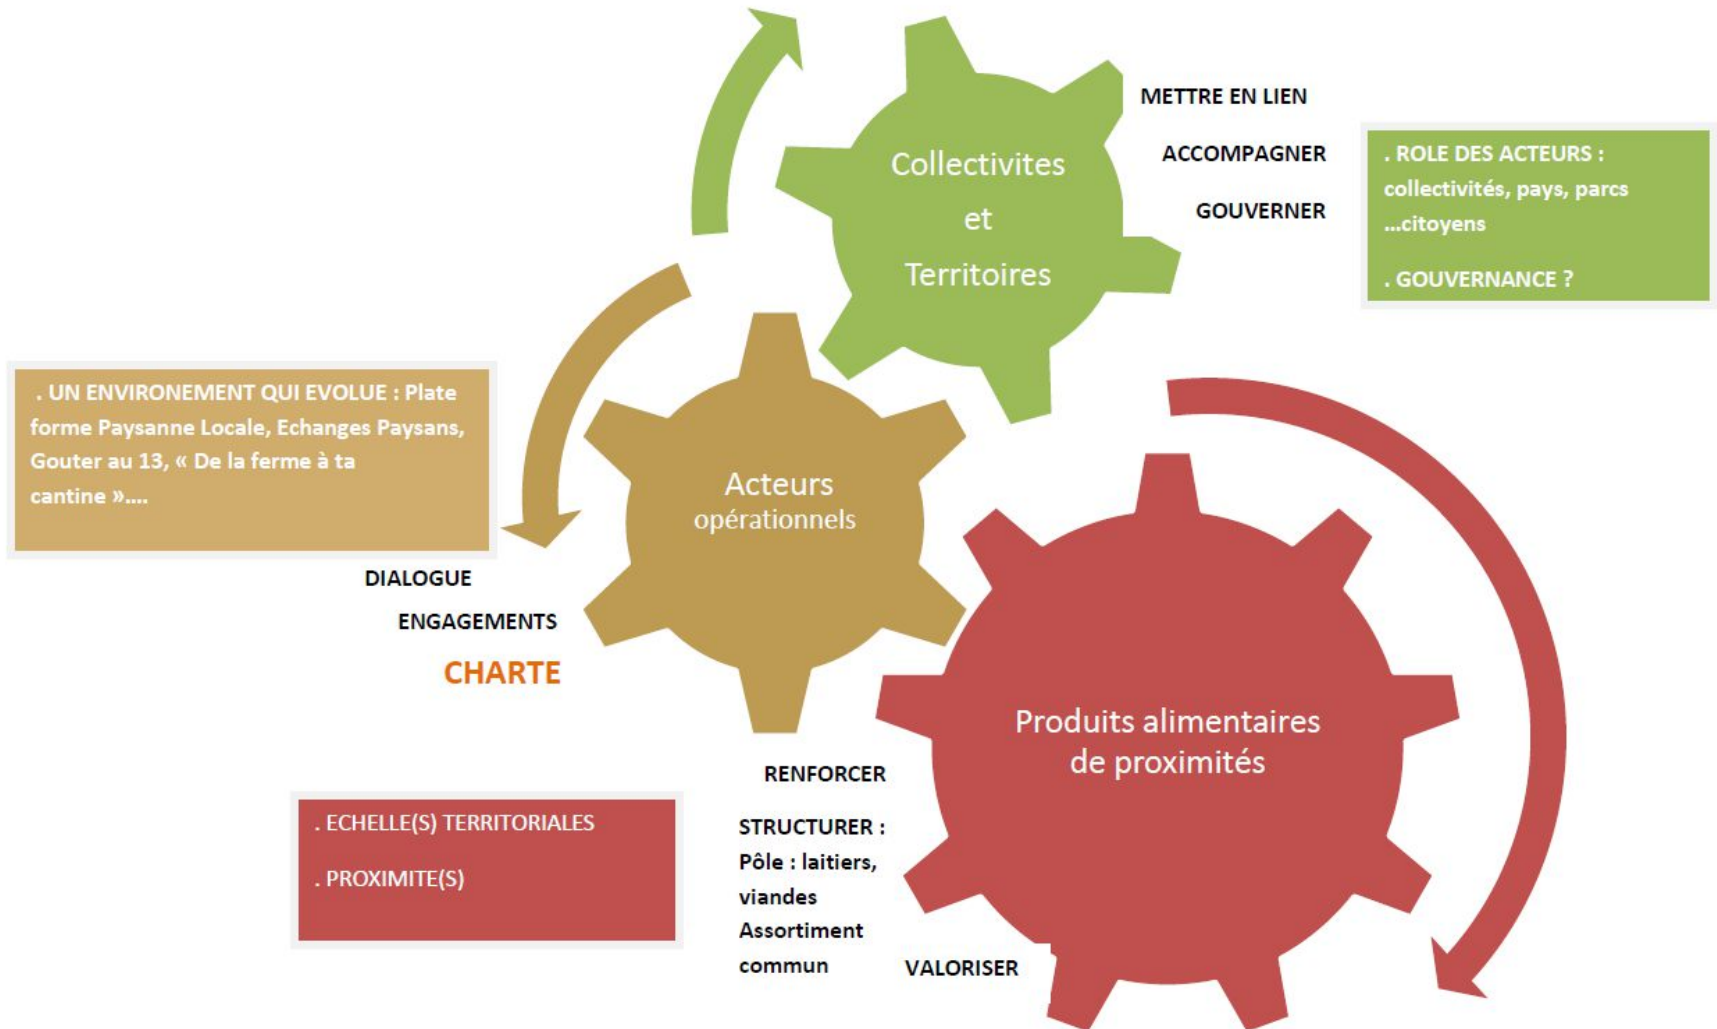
Collectivites
et
Territoires

METTRE EN LIEN

ACCOMPAGNER

GOUVERNER

. ROLE DES ACTEURS : collectivités, pays, parcs …citoyens

. GOUVERNANCE ?

. UN ENVIRONEMENT QUI EVOLUE : Plate forme Paysanne Locale, Echanges Paysans, Gouter au 13, « De la ferme à ta cantine »….

Acteurs
opérationnels

DIALOGUE

ENGAGEMENTS

CHARTE

Produits alimentaires
de proximités

RENFORCER

STRUCTURER :
Pôle : laitiers, viandes
Assortiment commun

VALORISER

. ECHELLE(S) TERRITORIALES

. PROXIMITE(S)